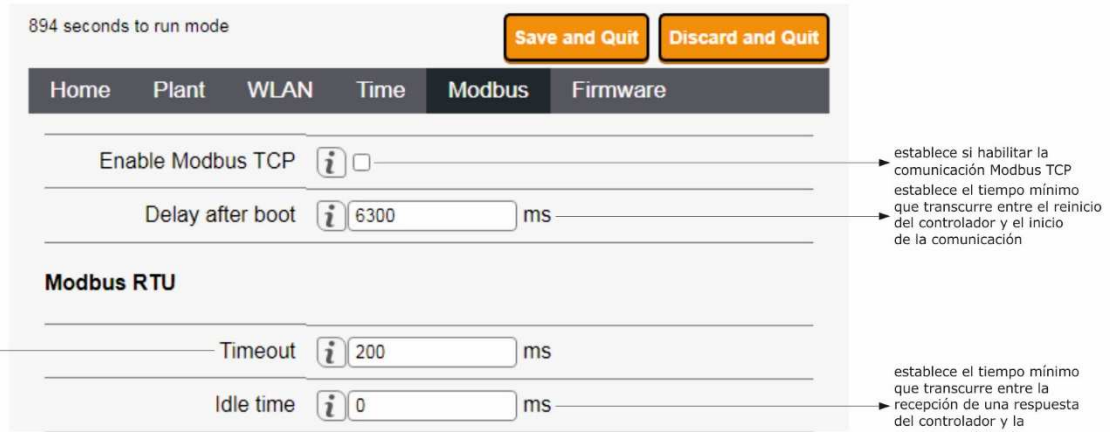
894 seconds to run mode

Save and Quit

Discard and Quit

Home Plant WLAN Time Modbus Firmware

Enable Modbus TCP

establece si habilitar la comunicación Modbus TCP

Delay after boot 6300 ms

establece el tiempo mínimo que transcurre entre el reinicio del controlador y el inicio de la comunicación

Modbus RTU

Timeout 200 ms

Idle time 0 ms

establece el tiempo mínimo que transcurre entre la recepción de una respuesta del controlador y la